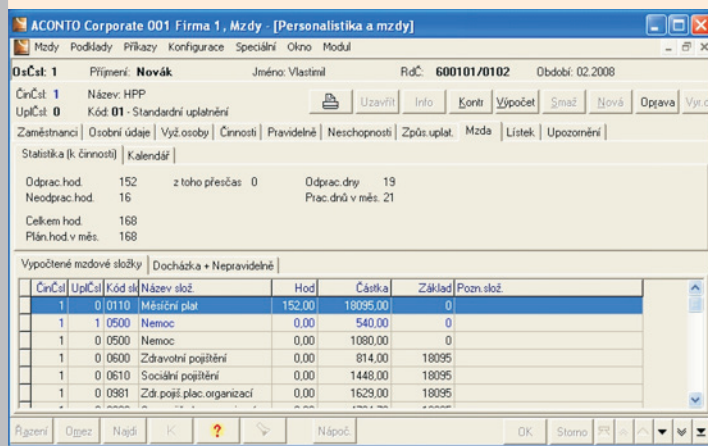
ACONTO Corporate 001 Firma 1 , Mzdy - [Personalistika a mzdy]

Mzdy Podklady Příkazy Konfigurace Speciální Okno Modul

OsČsl: 1 Příjmení: Novák Jméno: Vlastimil RdČ: 600101/0102 Období: 02.2008

ČinČsl: 1 Název: HPP
UplČsl: 0 Kód: 01 - Standardní uplatnění

Uzavřít Info Kontr Výpočet Smaž Nová Oprava Vyr.

Zaměstnanci Osobní údaje Vyž.osoby Činnosti Pravidelně Neschopnosti Způs.uplat. Mzda Lístek Upozornění

Statistika (k činnosti) Kalendář

Odprac.hod. 152 z toho přesčas 0 Odprac.dny 19
Neodprac.hod. 16 Prac.dnů v měs. 21

Celkem hod. 168
Plán.hod.v měs. 168

Vypočtené mzdové složky Docházka + Nepravidelně

| ČinČsl | UplČsl | Kód sl | Název slož. | Hod | Částka | Základ | Pozn.slož. |
|---|---|---|---|---|---|---|---|
| 1 | 0 | 0110 | Měsíční plat | 152,00 | 18095,00 | 0 | |
| 1 | 1 | 0500 | Nemoc | 0,00 | 540,00 | 0 | |
| 1 | 0 | 0500 | Nemoc | 0,00 | 1080,00 | 0 | |
| 1 | 0 | 0600 | Zdravotní pojištění | 0,00 | 814,00 | 18095 | |
| 1 | 0 | 0610 | Sociální pojištění | 0,00 | 1448,00 | 18095 | |
| 1 | 0 | 0981 | Zdr.pojišť.plac.organizací | 0,00 | 1629,00 | 18095 | |
| 1 | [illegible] | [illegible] | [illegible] | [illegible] | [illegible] | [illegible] | |

Řazení Omez Najdi K ? Nápoč. OK Storno